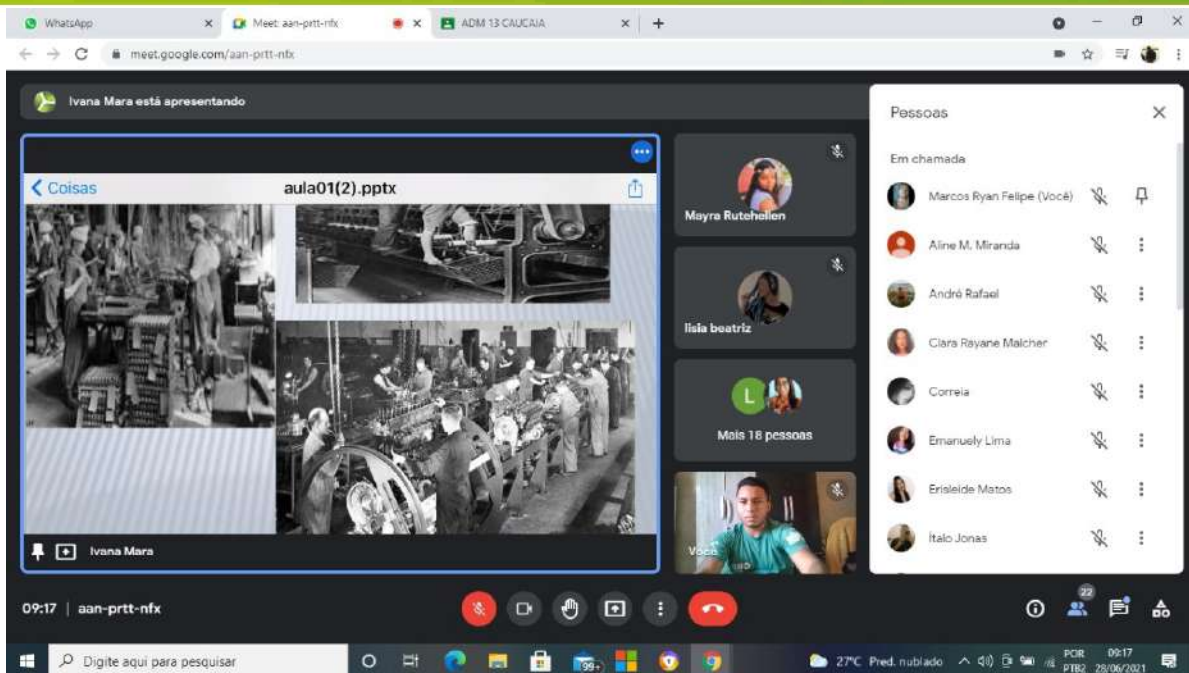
WhatsApp
Meet: aan-prtt-nfx
ADM 13 CAUCAIA
meet.google.com/aan-prtt-nfx

Ivana Mara está apresentando

Coisas
aula01(2).pptx

Ivana Mara

Mayra Rutehellen
lisia beatriz
L
Mais 18 pessoas
Você

Pessoas
Em chamada
Marcos Ryan Felipe (Você)
Aline M. Miranda
André Rafael
Clara Rayane Malcher
Correia
Emanuely Lima
Erisleide Matos
Ítalo Jonas

09:17 | aan-prtt-nfx
22

Digite aqui para pesquisar
99+
27°C Pred. nublado
POR PTB2
09:17 28/06/2021